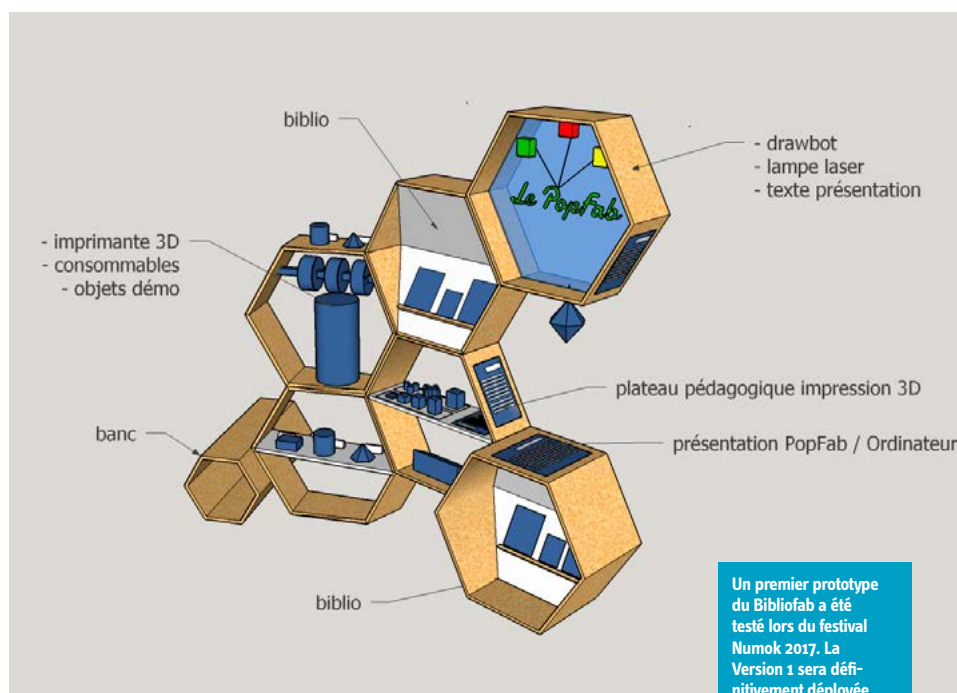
biblio

- drawbot
- lampe laser
- texte présentation

Le PopFab

- imprimante 3D
- consommables
- objets démo

plateau pédagogique impression 3D

banc

présentation PopFab / Ordinateur

biblio

Un premier prototype du Bibliofab a été testé lors du festival Numok 2017. La Version 1 sera définitivement déployée